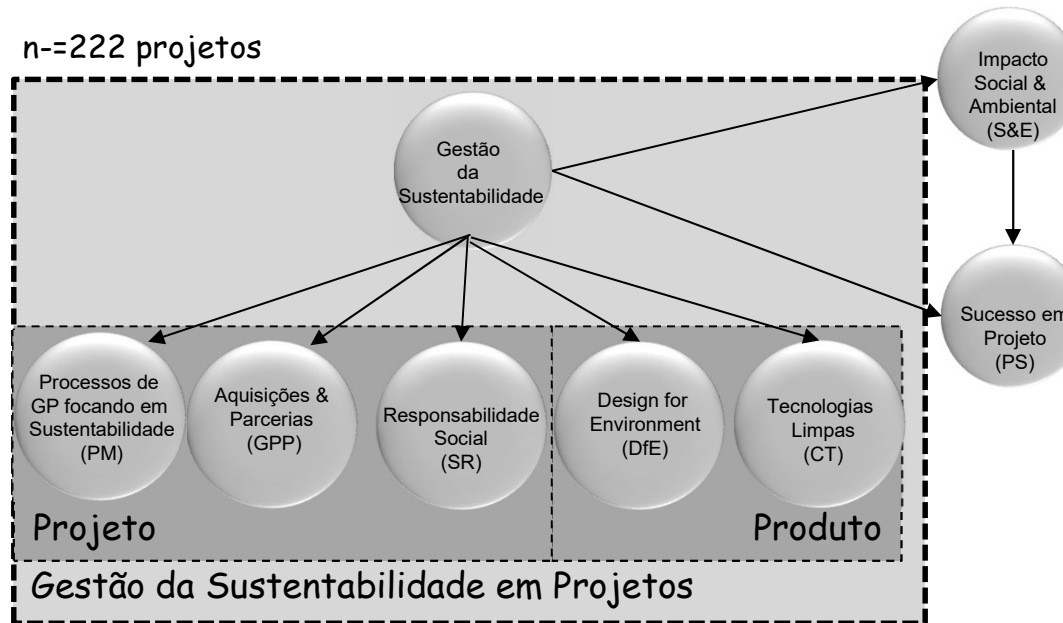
n-=222 projetos

Impacto Social & Ambiental (S&E)

Gestão da Sustentabilidade

Sucesso em Projeto (PS)

Processos de GP focando em Sustentabilidade (PM)

Aquisições & Parcerias (GPP)

Responsabilidade Social (SR)

Design for Environment (DfE)

Tecnologias Limpas (CT)

Projeto

Produto

Gestão da Sustentabilidade em Projetos